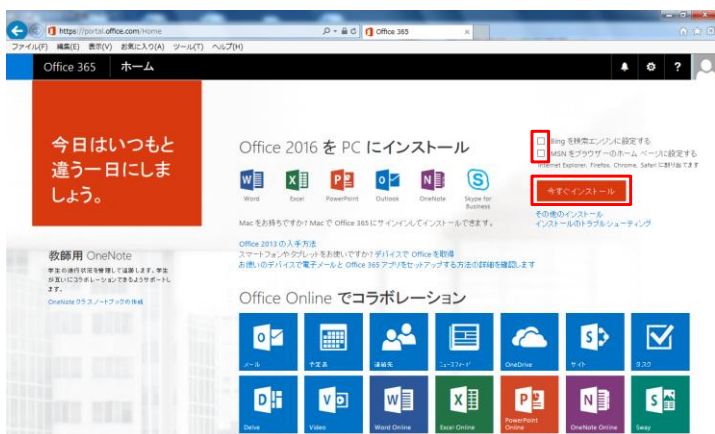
https://portal.office.com/Home
Office 365
ファイル(F) 編集(E) 表示(V) お気に入り(A) ツール(T) ヘルプ(H)

Office 365 ホーム

今日はいつもと違う一日にしましょう。

教師用 OneNote
学生の進行状況を管理して追跡します。学生が互いにコラボレーションできるようサポートします。
OneNote クラス ノートブックの作成

Office 2016 を PC にインストール

Word Excel PowerPoint Outlook OneNote Skype for Business

Mac をお持ちですか? Mac で Office 365 にサインインしてインストールできます。

Office 2013 の入手方法
スマートフォンやタブレットをお使いですか? デバイスで Office を取得
お使いのデバイスで電子メールと Office 365 アプリをセットアップする方法の詳細を確認します

Bing を検索エンジンに設定する
MSN をブラウザーのホーム ページに設定する
Internet Explorer、Firefox、Chrome、Safari に適用されます

今すぐインストール

その他のインストール
インストールのトラブルシューティング

Office Online でコラボレーション

メール 予定表 連絡先 ニュースフィード OneDrive サイト タスク
Delve Video Word Online Excel Online PowerPoint Online OneNote Online Sway